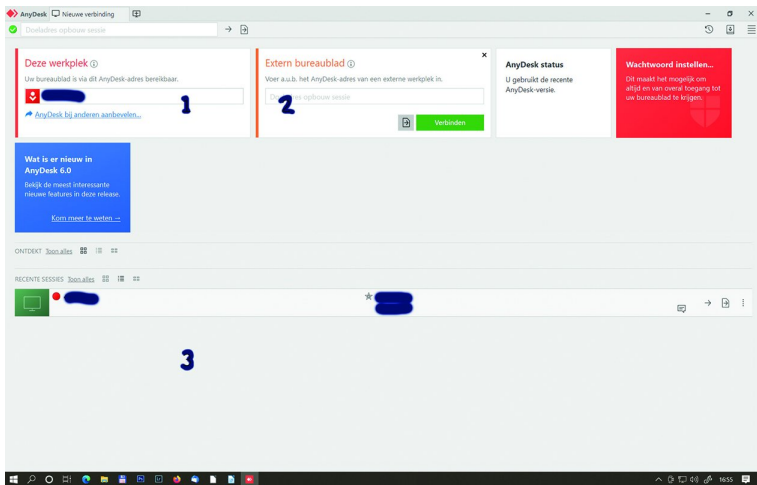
AnyDesk Nieuwe verbinding

Doeladres opbouw sessie

Deze werkplek

Uw bureaublad is via dit AnyDesk-adres bereikbaar.

AnyDesk bij anderen aanbevelen...

1

Extern bureaublad

Voer a.u.b. het AnyDesk-adres van een externe werkplek in.

Doeladres opbouw sessie

Verbinden

2

AnyDesk status

U gebruikt de recente AnyDesk-versie.

Wachtwoord instellen...

Dit maakt het mogelijk om altijd en van overal toegang tot uw bureaublad te krijgen.

Wat is er nieuw in AnyDesk 6.0

Bekijk de meest interessante nieuwe features in deze release.

Kom meer te weten →

ONTDEKT Toon alles

RECENTE SESSIES Toon alles

3

16:55